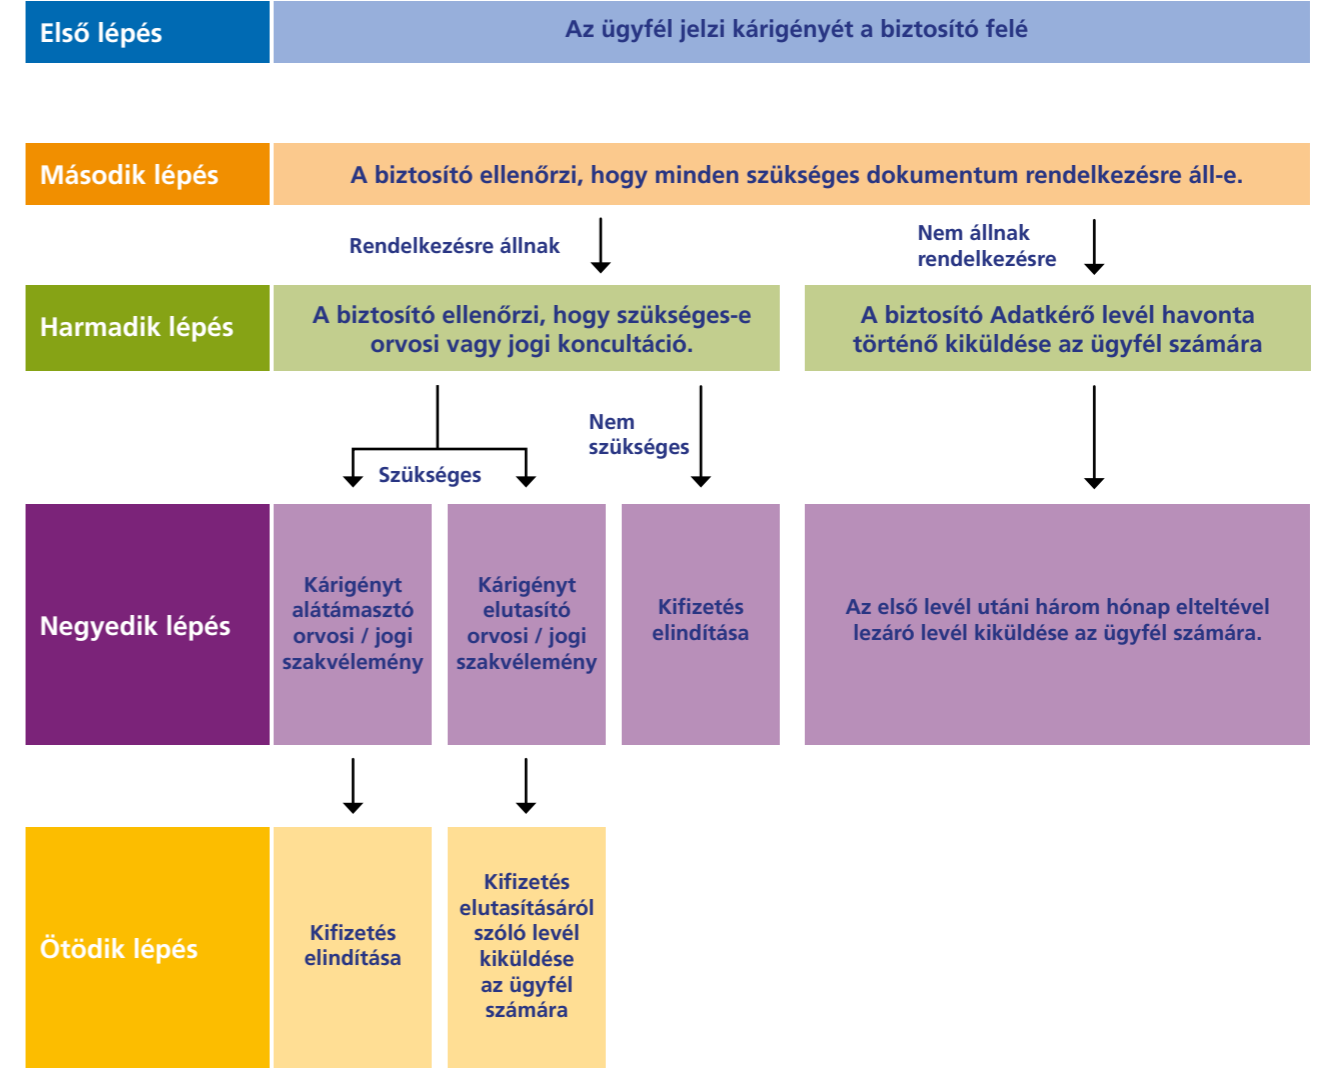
Első lépés

Az ügyfél jelzi kárigényét a biztosító felé

Második lépés

A biztosító ellenőrzi, hogy minden szükséges dokumentum rendelkezésre áll-e.

Rendelkezésre állnak

Nem állnak rendelkezésre

Harmadik lépés

A biztosító ellenőrzi, hogy szükséges-e orvosi vagy jogi konzultáció.

A biztosító Adatkérő levél havonta történő kiküldése az ügyfél számára

Szükséges

Nem szükséges

Negyedik lépés

Kárigényt alátámasztó orvosi / jogi szakvélemény

Kárigényt elutasító orvosi / jogi szakvélemény

Kifizetés elindítása

Az első levél utáni három hónap elteltével lezáró levél kiküldése az ügyfél számára.

Ötödik lépés

Kifizetés elindítása

Kifizetés elutasításáról szóló levél kiküldése az ügyfél számára